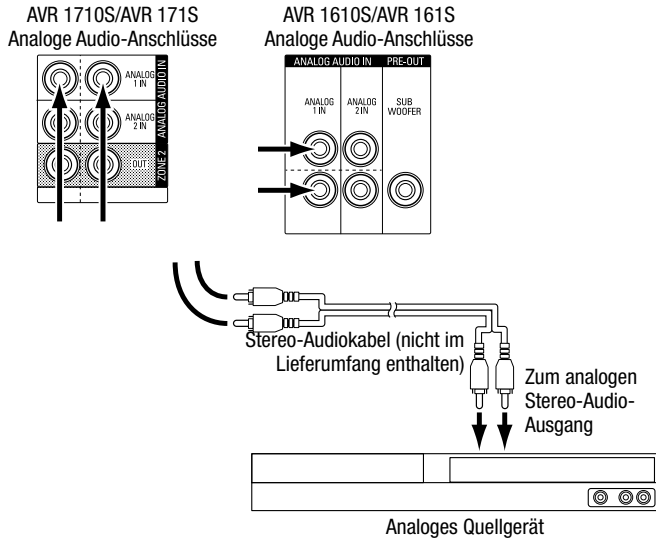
AVR 1710S/AVR 171S
Analoge Audio-Anschlüsse

ANALOG 1 IN
ANALOG 2 IN
ANALOG AUDIO IN
OUT
ZONE 2

AVR 1610S/AVR 161S
Analoge Audio-Anschlüsse

ANALOG AUDIO IN
PRE-OUT
ANALOG 1 IN
ANALOG 2 IN
SUB WOOFER

Stereo-Audiokabel (nicht im Lieferumfang enthalten)

Zum analogen Stereo-Audio-Ausgang

Analoges Quellgerät